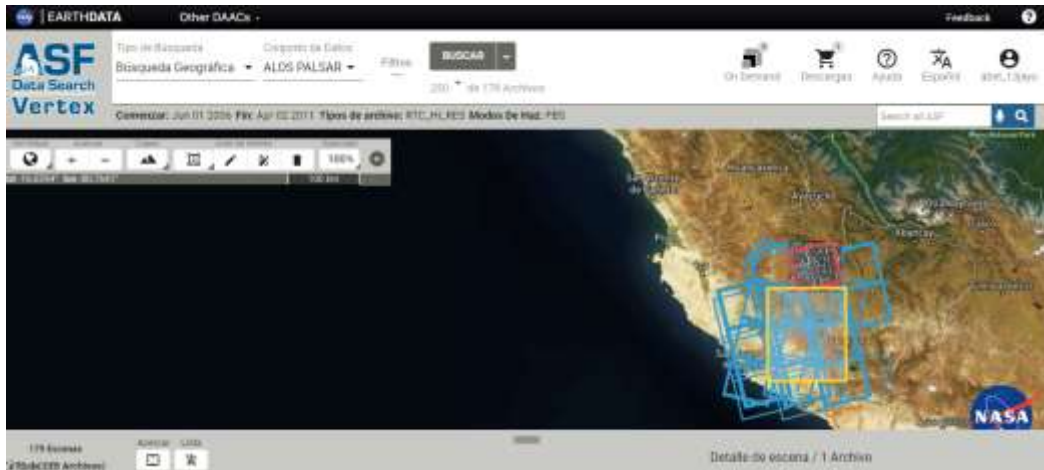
EARTHDATA Other DAACs

Feedback

ASF Data Search Vertex

Tipo de Búsqueda
Búsqueda Geográfica

Conjunto de Datos
ALOS PALSAR

Filtros

BUSCAR

250 de 179 Archivos

On Demand
Descargas
Ayuda
Español

Comenzar: Jun 01 2006 Fin: Apr 02 2011 Tipos de archivo: RTC_HI_RES Modos De Haz: FBS

Search all ASF

100%

100 km

NASA

179 Escenas
Ajustar Lista

Detalle de escena / 1 Archivo